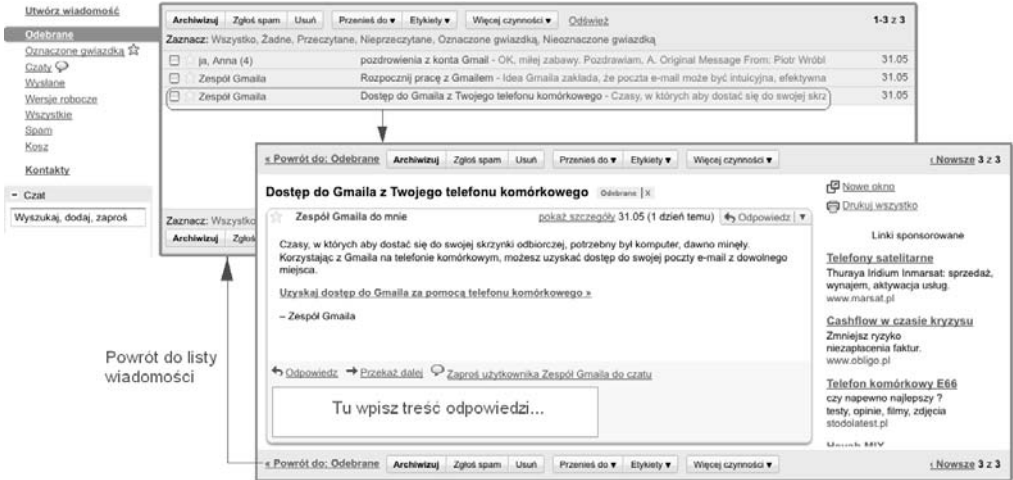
Utwórz wiadomość

Odebrane
Oznaczone gwiazdką
Czaty
Wysłane
Wersje robocze
Wszystkie
Spam
Kosz

Kontakty

- Czat
Wyszukaj, dodaj, zaproś

Archiwizuj | Zgłoś spam | Usuń | Przenieś do ▾ | Etykiety ▾ | Więcej czynności ▾ | Odśwież | 1-3 z 3

Zaznacz: Wszystko, Żadne, Przeczytane, Nieprzeczytane, Oznaczone gwiazdką, Nieoznaczone gwiazdką

| | | | |
|---|---|---|---|
| | ja, Anna (4) | pozdrowienia z konta Gmail - OK, miłej zabawy. Pozdrawiam, A. Original Message From: Piotr Wróbl | 31.05 |
| | Zespół Gmaila | Rozpocznij pracę z Gmailem - Idea Gmaila zakłada, że poczta e-mail może być intuicyjna, efektywna | 31.05 |
| | Zespół Gmaila | Dostęp do Gmaila z Twojego telefonu komórkowego - Czasy, w których aby dostać się do swojej skrz | 31.05 |

Zaznacz: Wszystko
Archiwizuj | Zgło

« Powrót do: Odebrane | Archiwizuj | Zgłoś spam | Usuń | Przenieś do ▾ | Etykiety ▾ | Więcej czynności ▾ | ‹ Nowsze 3 z 3

Dostęp do Gmaila z Twojego telefonu komórkowego Odebrane | X

Nowe okno
Drukuj wszystko

Zespół Gmaila do mnie pokaż szczegóły 31.05 (1 dzień temu) Odpowiedz | ▾

Czasy, w których aby dostać się do swojej skrzynki odbiorczej, potrzebny był komputer, dawno minęły. Korzystając z Gmaila na telefonie komórkowym, możesz uzyskać dostęp do swojej poczty e-mail z dowolnego miejsca.

Uzyskaj dostęp do Gmaila za pomocą telefonu komórkowego »

– Zespół Gmaila

Linki sponsorowane

Telefony satelitarne
Thuraya Iridium Inmarsat: sprzedaż, wynajem, aktywacja usług.
www.marsat.pl

Cashflow w czasie kryzysu
Zmniejsz ryzyko niezapłacenia faktur.
www.obligo.pl

Telefon komórkowy E66
czy napewno najlepszy ?
testy, opinie, filmy, zdjęcia
stodolatest.pl

Powrót do listy wiadomości

Odpowiedz → Przekaż dalej Zaproś użytkownika Zespół Gmaila do czatu

Tu wpisz treść odpowiedzi...

« Powrót do: Odebrane | Archiwizuj | Zgłoś spam | Usuń | Przenieś do ▾ | Etykiety ▾ | Więcej czynności ▾ | ‹ Nowsze 3 z 3